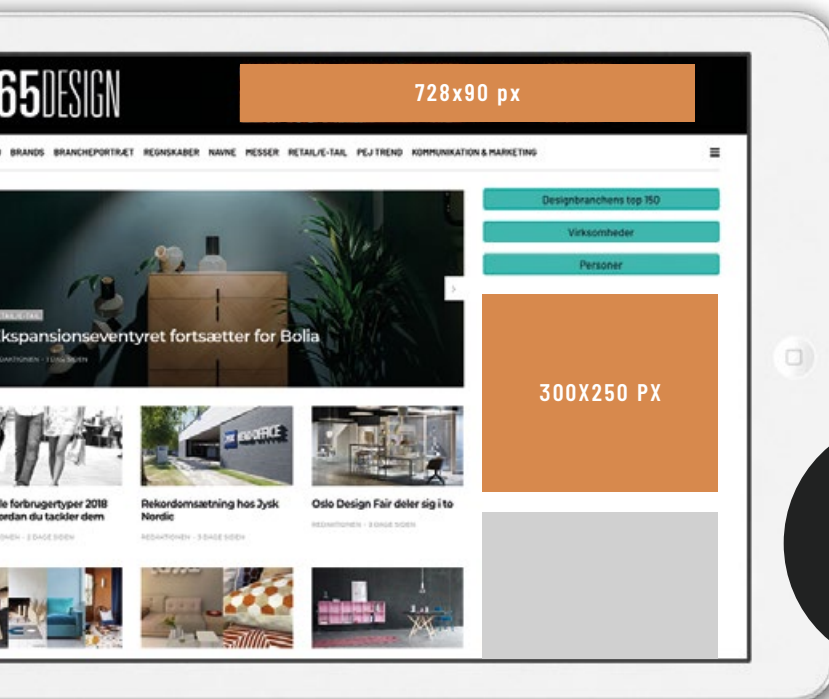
65DESIGN

728x90 px

BRANDS BRANCHEPORTRÆT REGNSKABER NAVNE MESSER RETAIL/E-TAIL PEJ TREND KOMMUNIKATION & MARKETING

Designbranchens top 150

Virksomheder

Personer

TAIL/E-TAIL

kspansionseventyret fortsætter for Bolia

REDAKTIONEN · 3 DAGE SIDEN

300X250 PX

le forbrugertyper 2018 ordan du tackler dem

IONEN · 2 DAGE SIDEN

Rekordomsætning hos Jysk Nordic

REDAKTIONEN · 3 DAGE SIDEN

Oslo Design Fair deler sig i to

REDAKTIONEN · 3 DAGE SIDEN